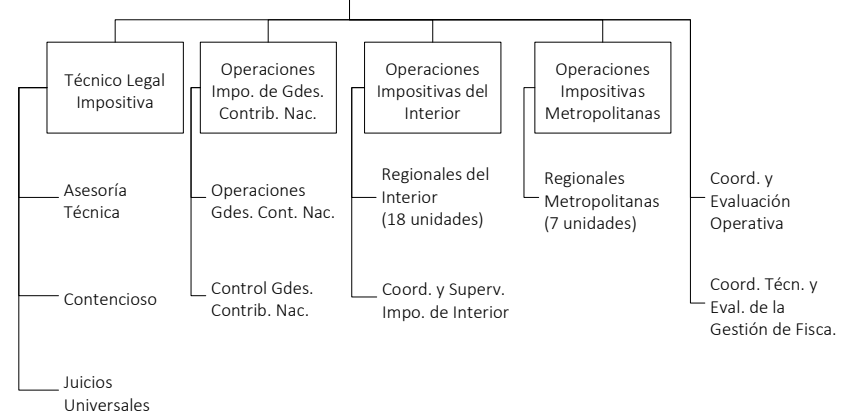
Técnico Legal Impositiva

Asesoría Técnica

Contencioso

Juicios Universales

Operaciones Impo. de Gdes. Contrib. Nac.

Operaciones Gdes. Cont. Nac.

Control Gdes. Contrib. Nac.

Operaciones Impositivas del Interior

Regionales del Interior (18 unidades)

Coord. y Superv. Impo. de Interior

Operaciones Impositivas Metropolitanas

Regionales Metropolitanas (7 unidades)

Coord. y Evaluación Operativa

Coord. Técn. y Eval. de la Gestión de Fisca.